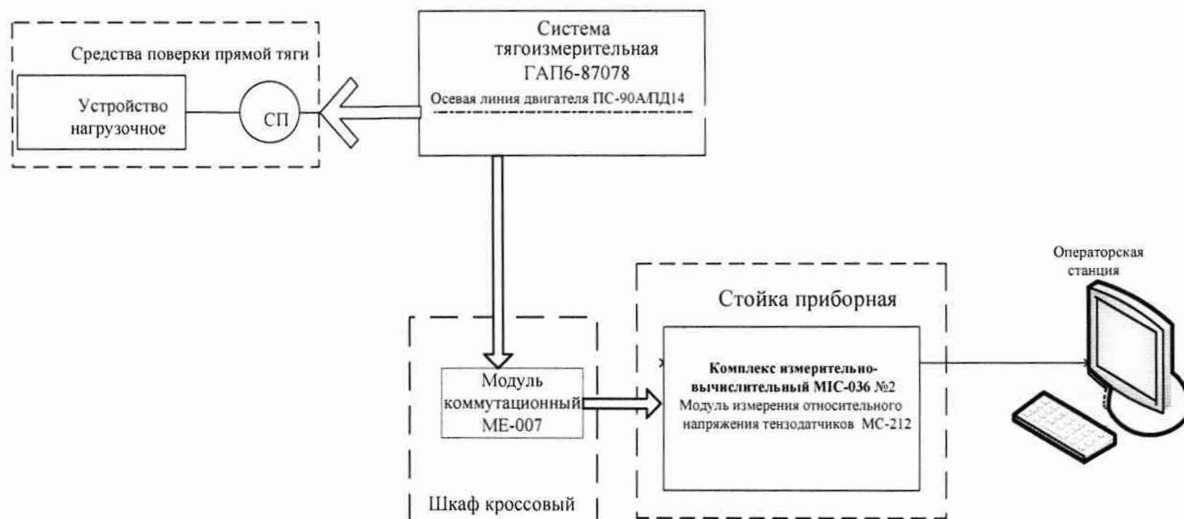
Средства поверки прямой тяги

Устройство нагрузочное

СП

Система тягоизмерительная ГАП6-87078

Осевая линия двигателя ПС-90А/ПД14

Операторская станция

Стойка приборная

Комплекс измерительно-вычислительный MIC-036 №2

Модуль измерения относительного напряжения тензодатчиков МС-212

Модуль коммутационный МЕ-007

Шкаф кроссовый